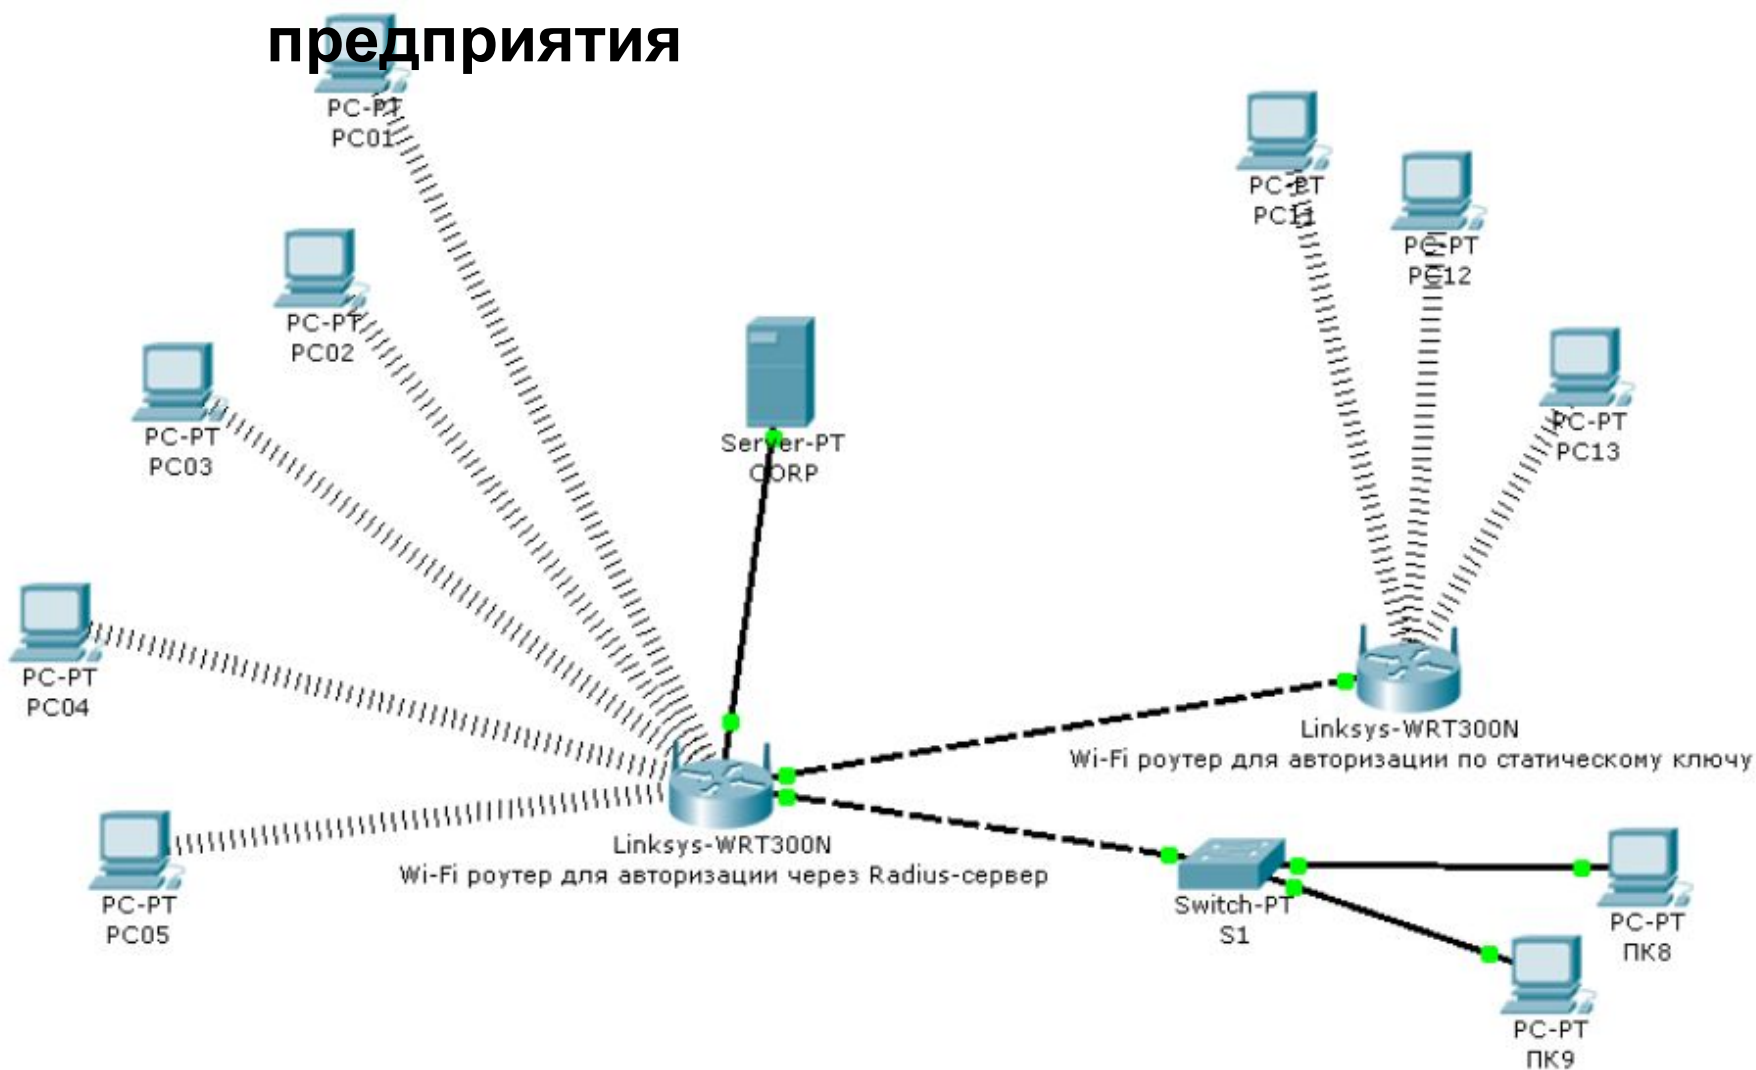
предприятия

PC-PT
PC01

PC-PT
PC02

PC-PT
PC03

PC-PT
PC04

PC-PT
PC05

Server-PT
CORP

PC-PT
PC11

PC-PT
PC12

PC-PT
PC13

Linksys-WRT300N
Wi-Fi роутер для авторизации по статическому ключу

Linksys-WRT300N
Wi-Fi роутер для авторизации через Radius-сервер

Switch-PT
S1

PC-PT
ПК8

PC-PT
ПК9